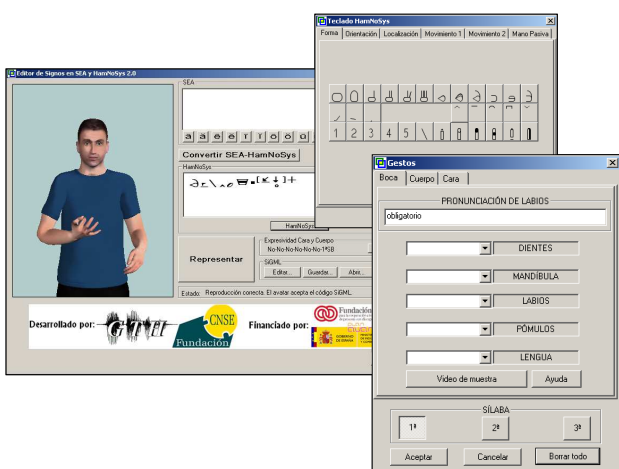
Editor de Signos en SEA y HamNoSys 2.0

SEA

Convertir SEA-HamNoSys

HamNoSys

HamNoSys

Representar

Expresividad Cara y Cuerpo
No No No No No No 1!9B

SiGML
Editar... Guardar... Abrir...

Estado: Reproducción correcta. El avatar acepta el código SiGML.

Desarrollado por:

CNSE
Fundación

Financiado por:

Fundación

Teclado HamNoSys

Forma | Orientación | Localización | Movimiento 1 | Movimiento 2 | Mano Pasiva

1 2 3 4 5

Gestos

Boca | Cuerpo | Cara

PRONUNCIACIÓN DE LABIOS

obligatorio

DIENTES

MANDÍBULA

LABIOS

PÓMULOS

LENGUA

Video de muestra

Ayuda

SÍLABA

1ª

2ª

3ª

Aceptar

Cancelar

Borrar todo